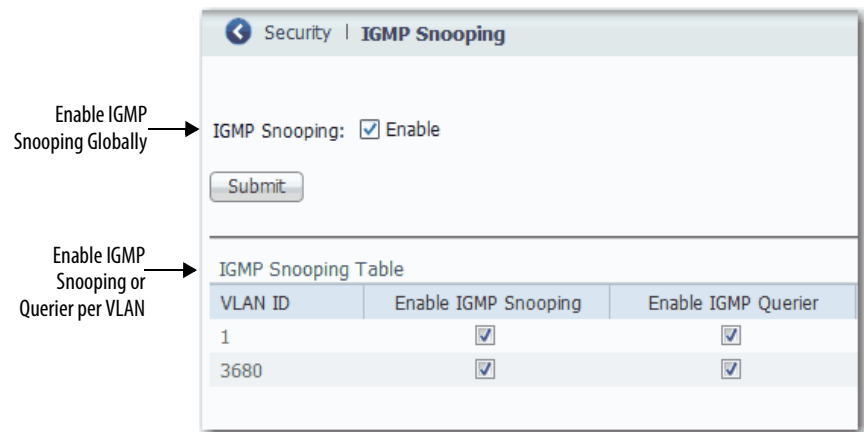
Security | IGMP Snooping

Enable IGMP Snooping Globally

IGMP Snooping: ☑ Enable

Submit

Enable IGMP Snooping or Querier per VLAN

IGMP Snooping Table

| VLAN ID | Enable IGMP Snooping | Enable IGMP Querier |
|---|---|---|
| 1 | ☑ | ☑ |
| 3680 | ☑ | ☑ |